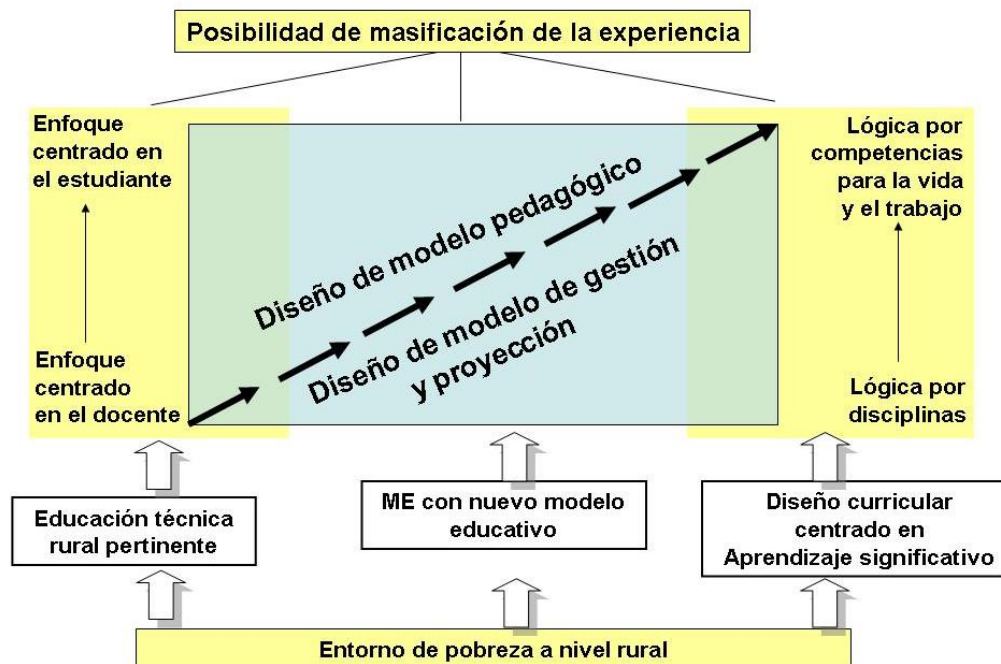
Posibilidad de masificación de la experiencia

Enfoque centrado en el estudiante

Enfoque centrado en el docente

Diseño de modelo pedagógico

Diseño de modelo de gestión y proyección

Lógica por competencias para la vida y el trabajo

Lógica por disciplinas

Educación técnica rural pertinente

ME con nuevo modelo educativo

Diseño curricular centrado en Aprendizaje significativo

Entorno de pobreza a nivel rural